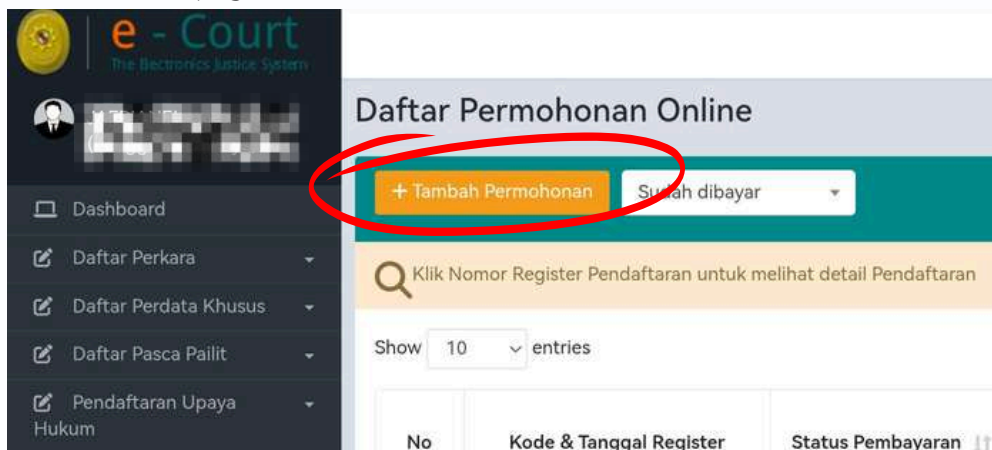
e - Court
The Electronics Justice System

Dashboard
Daftar Perkara
Daftar Perdata Khusus
Daftar Pasca Pailit
Pendaftaran Upaya Hukum

Daftar Permohonan Online

+ Tambah Permohonan
Sudah dibayar

Klik Nomor Register Pendaftaran untuk melihat detail Pendaftaran

Show 10 entries

| No | Kode & Tanggal Register | Status Pembayaran |
|---|---|---|